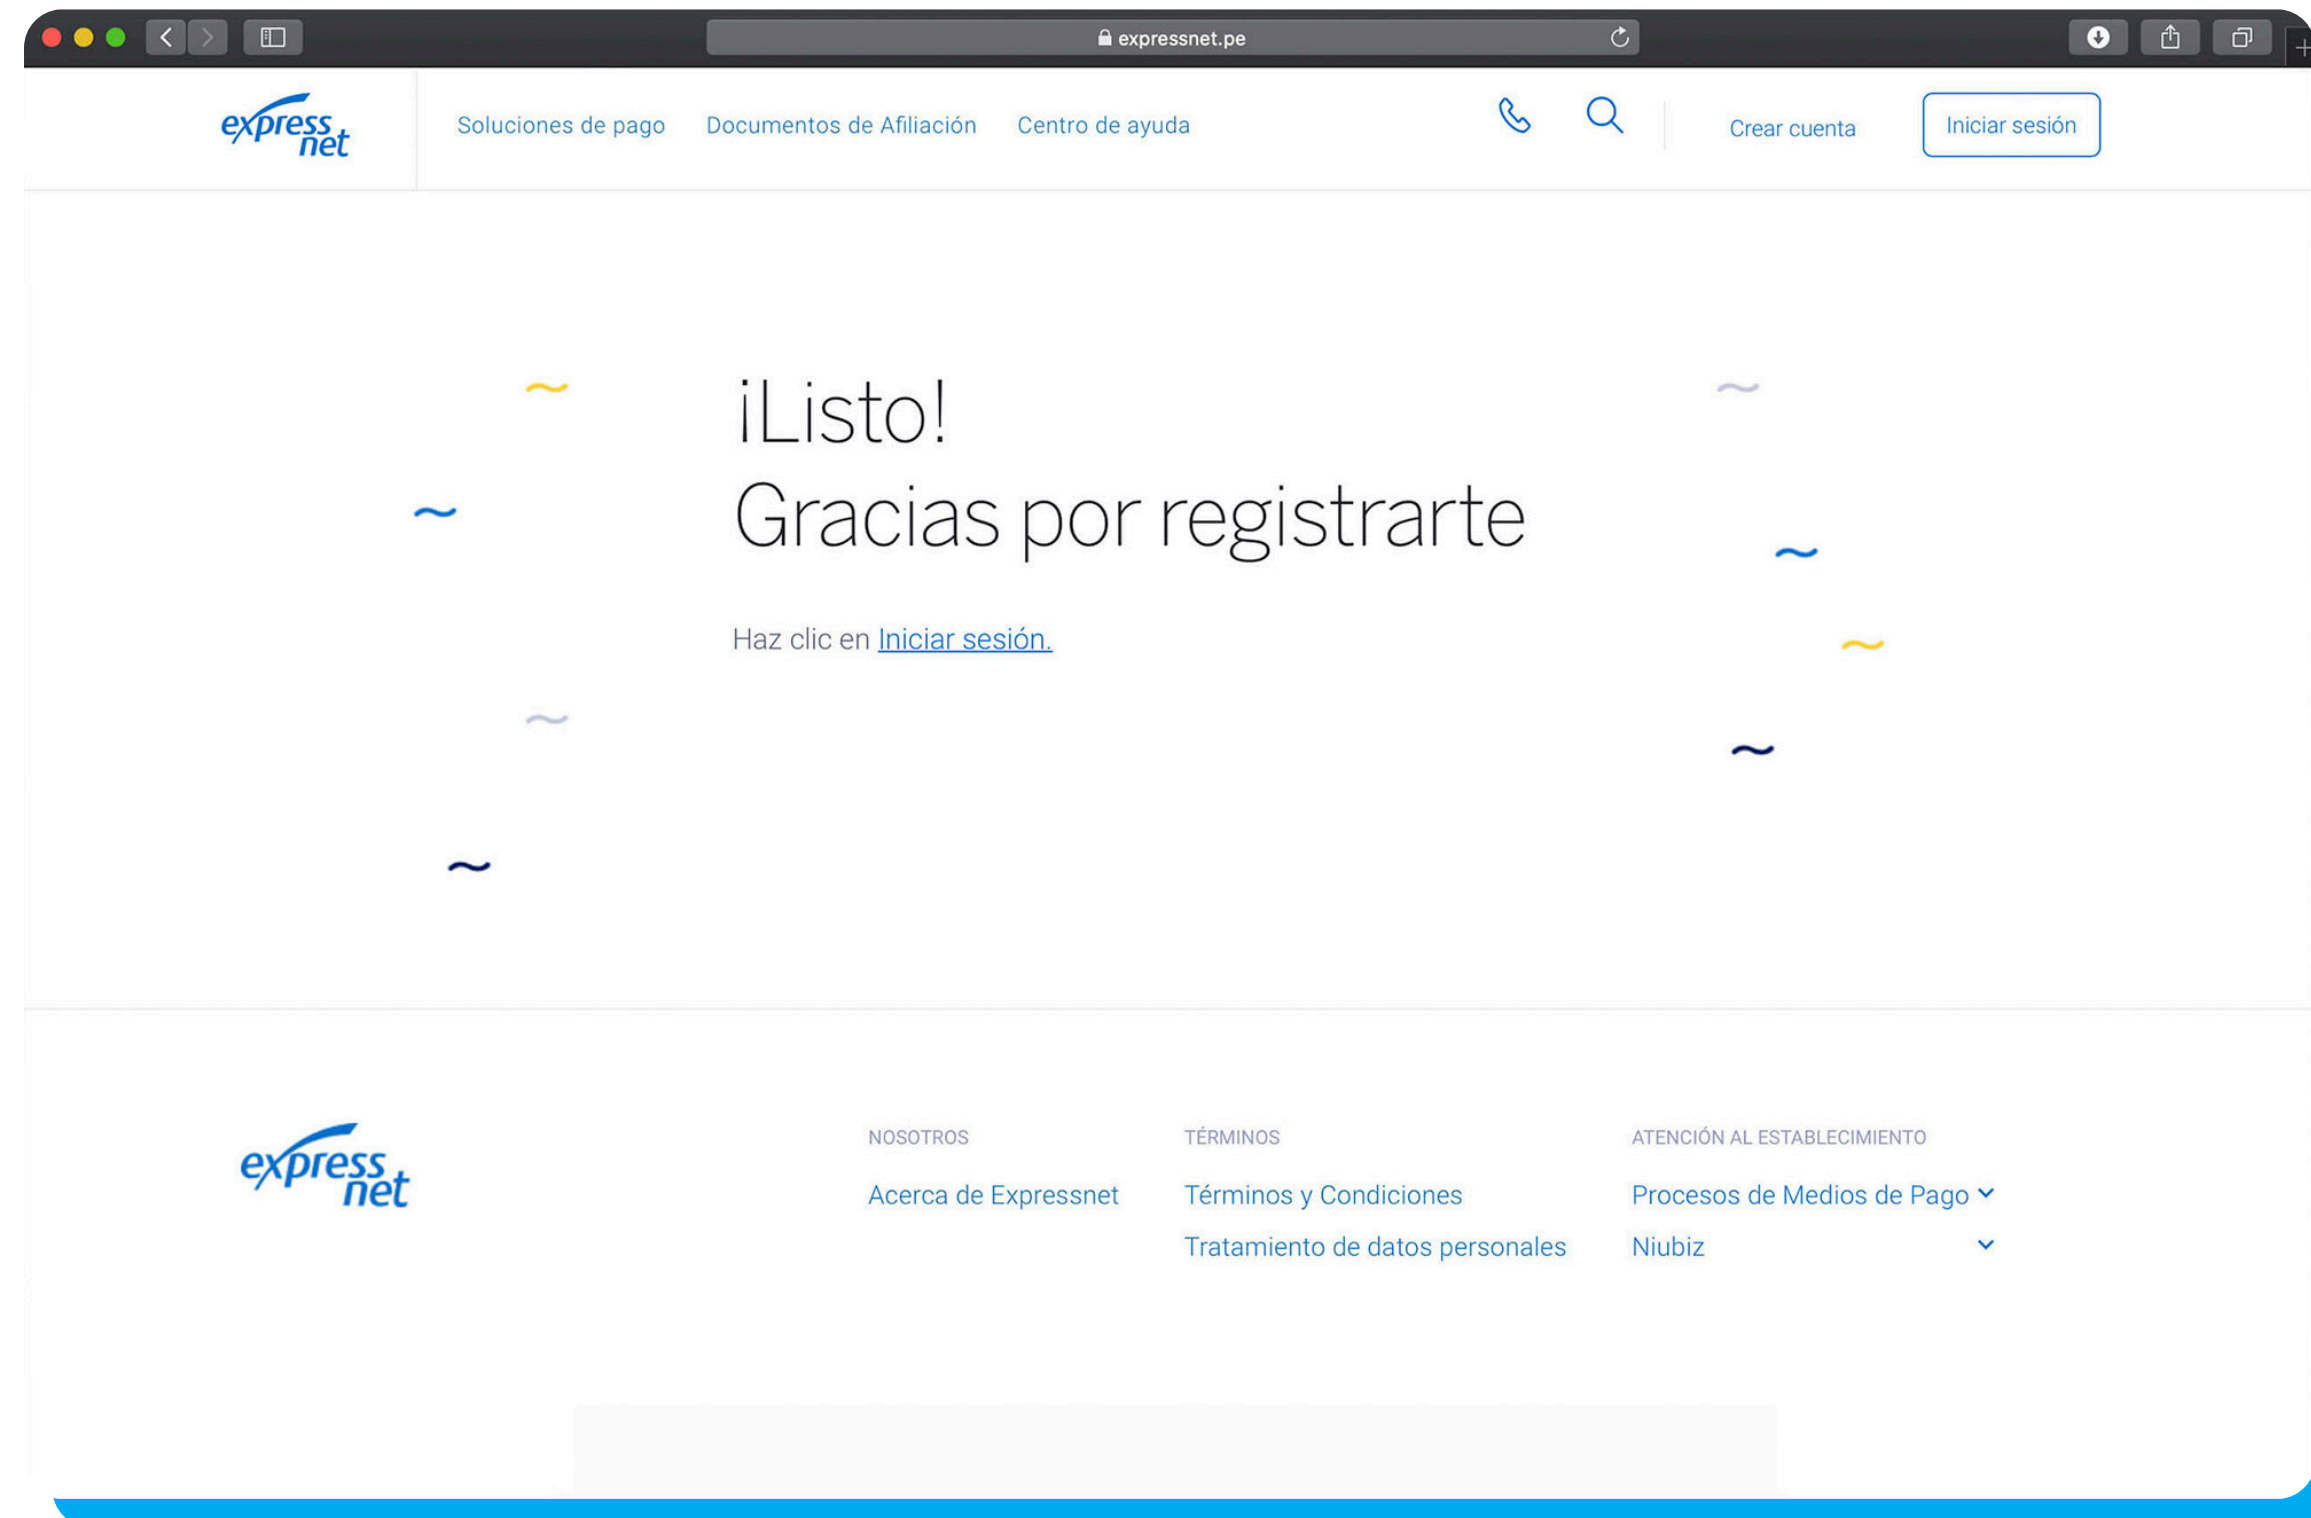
expressnet.pe

express net

Soluciones de pago Documentos de Afiliación Centro de ayuda

Crear cuenta

Iniciar sesión

¡Listo!
Gracias por registrarte

Haz clic en Iniciar sesión.

express net

NOSOTROS

Acerca de Expressnet

TÉRMINOS

Términos y Condiciones

Tratamiento de datos personales

ATENCIÓN AL ESTABLECIMIENTO

Procesos de Medios de Pago

Niubiz